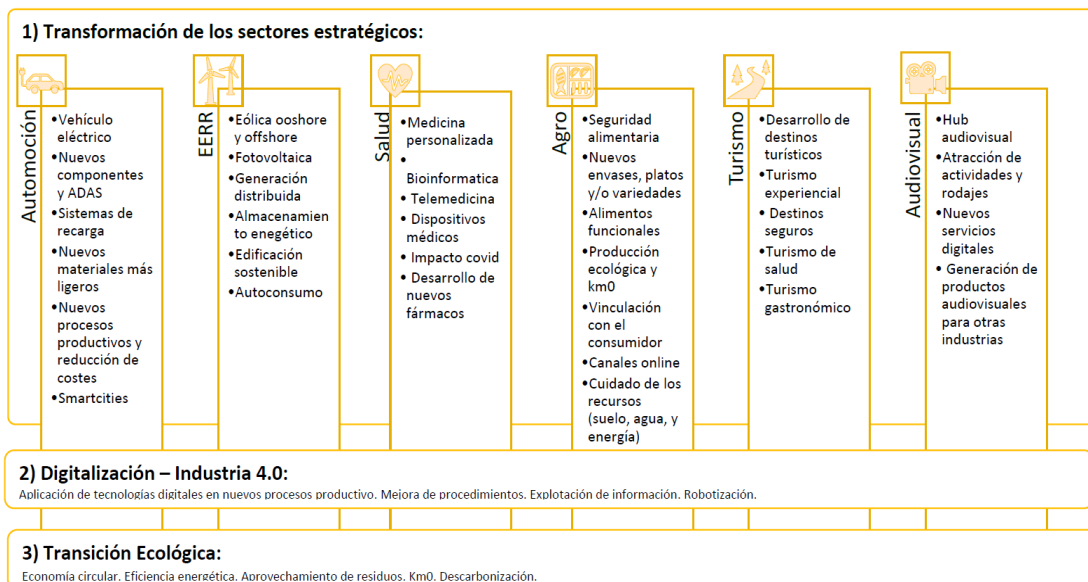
1) Transformación de los sectores estratégicos:

Automoción
•Vehículo eléctrico
•Nuevos componentes y ADAS
•Sistemas de recarga
•Nuevos materiales más ligeros
•Nuevos procesos productivos y reducción de costes
•Smartcities

EERR
•Eólica ooshore y offshore
•Fotovoltaica
•Generación distribuida
•Almacenamiento enegético
•Edificación sostenible
•Autoconsumo

Salud
•Medicina personalizada
• Bioinformatica
• Telemedicina
• Dispositivos médicos
• Impacto covid
• Desarrollo de nuevos fármacos

Agro
•Seguridad alimentaria
•Nuevos envases, platos y/o variedades
•Alimentos funcionales
•Producción ecológica y km0
•Vinculación con el consumidor
•Canales online
•Cuidado de los recursos (suelo, agua, y energía)

Turismo
•Desarrollo de destinos turísticos
•Turismo experiencial
• Destinos seguros
•Turismo de salud
•Turismo gastronómico

Audiovisual
•Hub audiovisual
•Atracción de actividades y rodajes
•Nuevos servicios digitales
• Generación de productos audiovisuales para otras industrias

2) Digitalización – Industria 4.0:
Aplicación de tecnologías digitales en nuevos procesos productivo. Mejora de procedimientos. Explotación de información. Robotización.

3) Transición Ecológica:
Economía circular. Eficiencia energética. Aprovechamiento de residuos. Km0. Descarbonización.